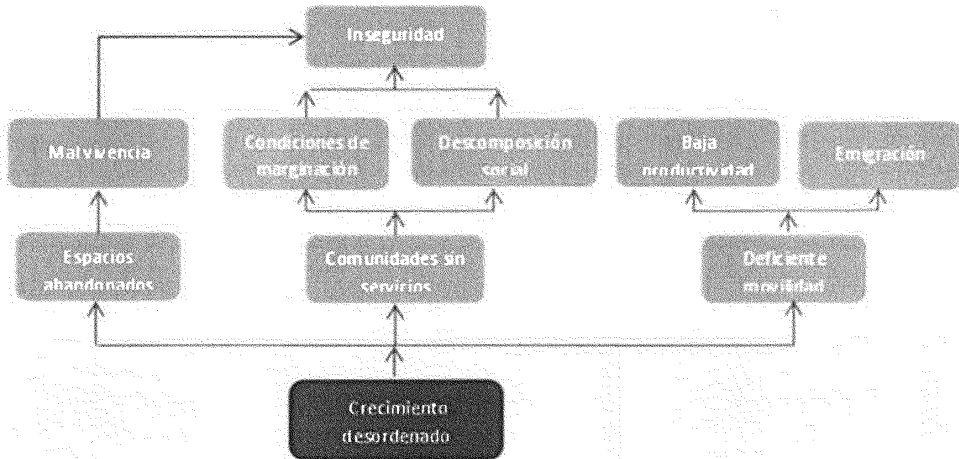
Inseguridad

Malvivencia

Condiciones de marginación

Descomposición social

Baja productividad

Emigración

Espacios abandonados

Comunidades sin servicios

Deficiente movilidad

Crecimiento desordenado